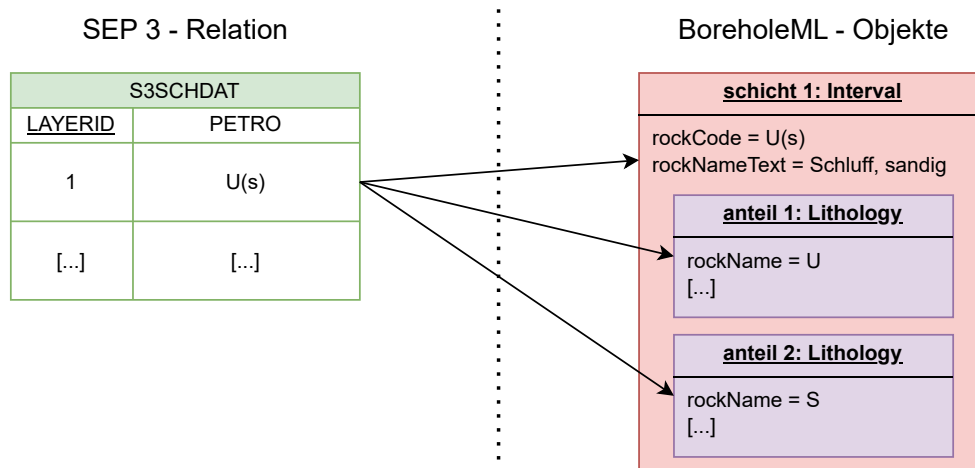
SEP 3 - Relation

| S3SCHDAT | |
|---|---|
| LAYERID | PETRO |
| 1 | U(s) |
| [...] | [...] |

BoreholeML - Objekte

schicht 1: Interval

rockCode = U(s)
rockNameText = Schluff, sandig

anteil 1: Lithology

rockName = U
[...]

anteil 2: Lithology

rockName = S
[...]